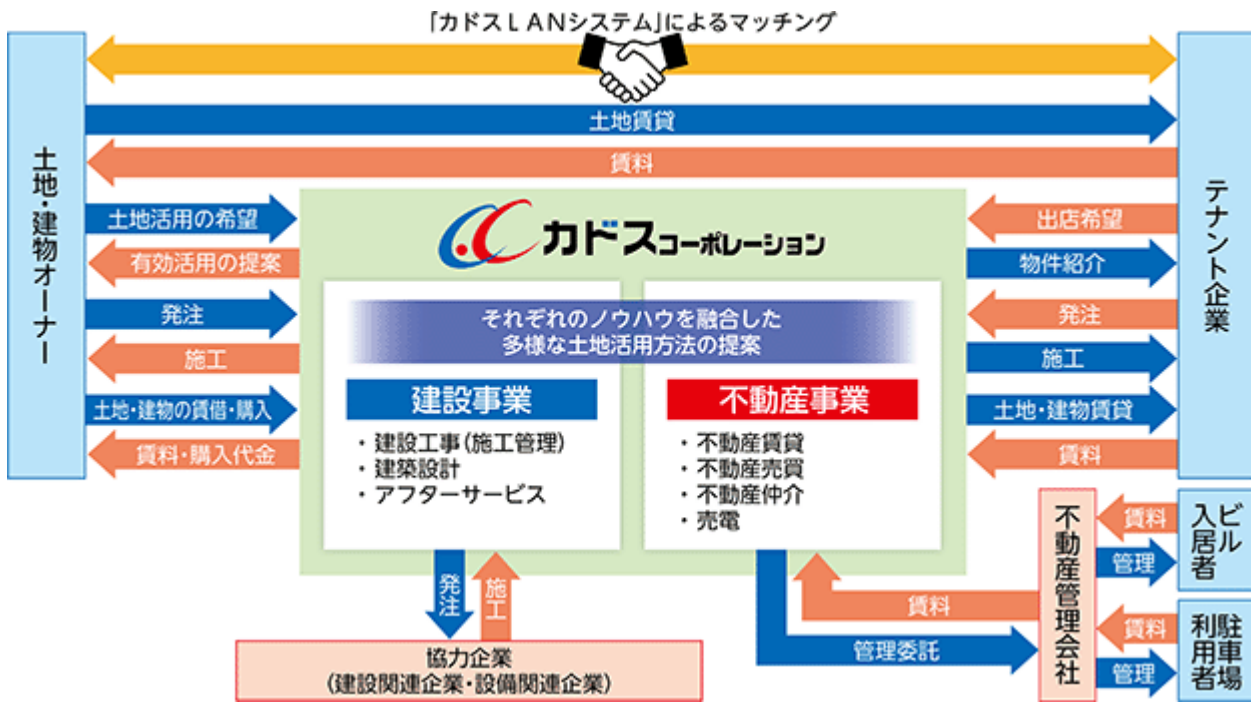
「カドスＬＡＮシステム」によるマッチング

土地・建物オーナー

テナント企業

土地賃貸

賃料

土地活用の希望

有効活用の提案

発注

施工

土地・建物の賃借・購入

賃料・購入代金

出店希望

物件紹介

発注

施工

土地・建物賃貸

賃料

カドスコーポレーション

それぞれのノウハウを融合した
多様な土地活用方法の提案

建設事業

・建設工事（施工管理）
・建築設計
・アフターサービス

不動産事業

・不動産賃貸
・不動産売買
・不動産仲介
・売電

発注

施工

協力企業
（建設関連企業・設備関連企業）

賃料

管理委託

不動産管理会社

賃料

管理

ビル入居者

賃料

管理

利用者駐車場